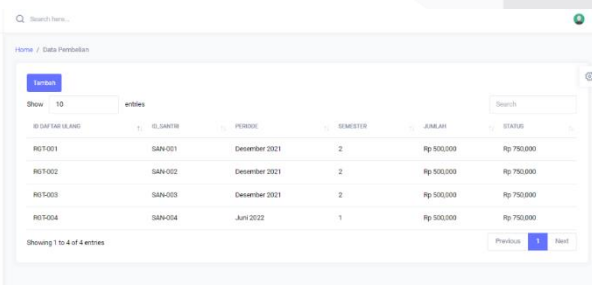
Search here...

Home / Data Pembelian

Tambah

Show 10 entries

Search

| ID DAFTAR ULANG | ID_SANTRI | PERIODE | SEMESTER | JUMLAH | STATUS |
|---|---|---|---|---|---|
| RGT-001 | SAN-001 | Desember 2021 | 2 | Rp 500,000 | Rp 750,000 |
| RGT-002 | SAN-002 | Desember 2021 | 2 | Rp 500,000 | Rp 750,000 |
| RGT-003 | SAN-003 | Desember 2021 | 2 | Rp 500,000 | Rp 750,000 |
| RGT-004 | SAN-004 | Juni 2022 | 1 | Rp 500,000 | Rp 750,000 |

Showing 1 to 4 of 4 entries

Previous 1 Next